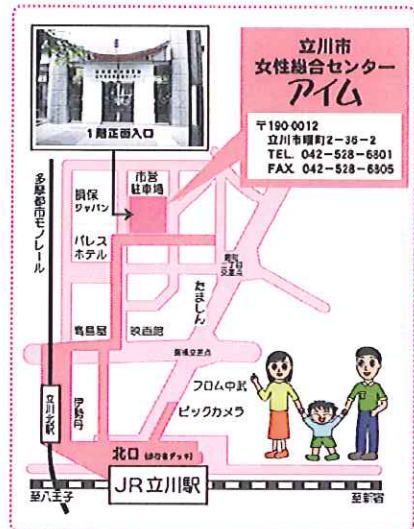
1階正面入口

立川市
女性総合センター
アイム

〒190-0012
立川市曙町2-36-2
TEL. 042-528-6801
FAX. 042-528-6805

市営
駐車場

損保
ジャパン

パレス
ホテル

多摩都市モノレール

曙町
丁目
交差点

たましん

髙島屋

駅西館

曙橋交差点

フロム中武

ビックカメラ

立川北駅

伊勢丹

北口 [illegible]

JR立川駅

至八王子

至新宿